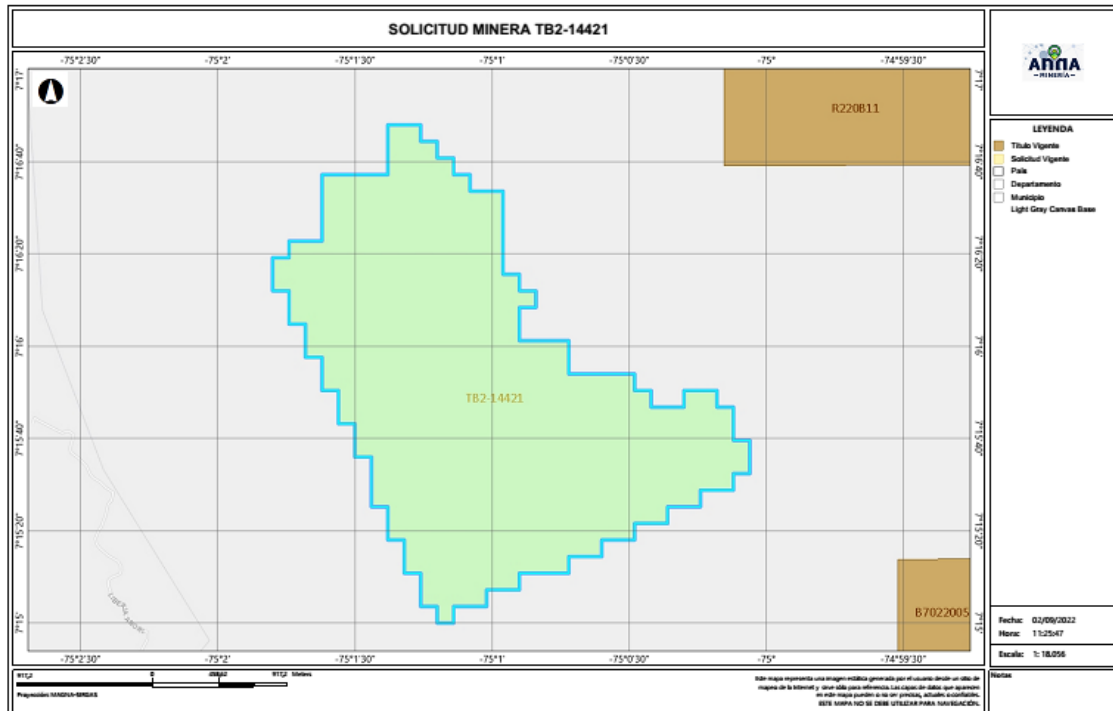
SOLICITUD MINERA TB2-14421

-75°2'30" -75°2' -75°1'30" -75°1' -75°0'30" -75° -74°59'30"

7°17'
7°16'40"
7°16'20"
7°16'
7°15'40"
7°15'20"
7°15'

R220B11

TB2-14421

B7022005

-75°2'30" -75°2' -75°1'30" -75°1' -75°0'30" -75° -74°59'30"

ANNA MINERÍA

LEYENDA
Título Vigente
Solicitud Vigente
País
Departamento
Municipio
Light Gray Canvas Base

Fecha: 02/09/2022
Hora: 11:25:47
Escala: 1: 18.056

917,2 0 458,62 917,2 Metros

Proyección: MAGNA-SIRGAS

Este mapa representa una imagen estática generada por el usuario desde un sitio de mapeo de la Internet y sirve sólo para referencia. Las capas de datos que aparecen en este mapa pueden o no ser precisas, actuales o confiables.
ESTE MAPA NO SE DEBE UTILIZAR PARA NAVEGACIÓN.

Notas